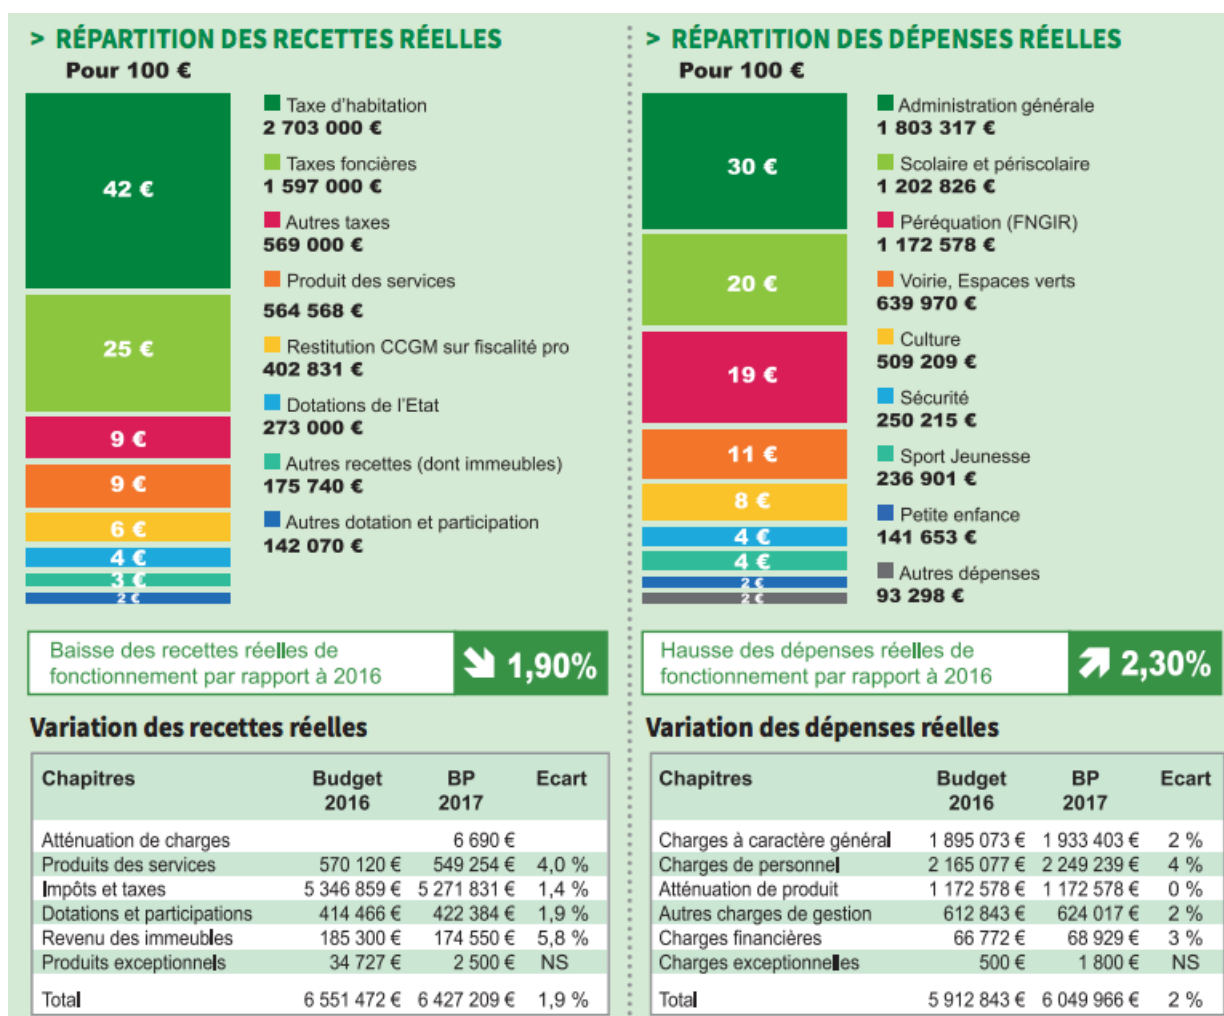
> RÉPARTITION DES RECETTES RÉELLES

Pour 100 €

42 €

25 €

9 €

9 €

6 €

4 €

3 €

2 €

Taxe d'habitation
2 703 000 €

Taxes foncières
1 597 000 €

Autres taxes
569 000 €

Produit des services
564 568 €

Restitution CCGM sur fiscalité pro
402 831 €

Dotations de l'Etat
273 000 €

Autres recettes (dont immeubles)
175 740 €

Autres dotation et participation
142 070 €

Baisse des recettes réelles de fonctionnement par rapport à 2016

1,90%

Variation des recettes réelles

| Chapitres | Budget 2016 | BP 2017 | Ecart |
|---|---|---|---|
| Atténuation de charges | | 6 690 € | |
| Produits des services | 570 120 € | 549 254 € | 4,0 % |
| Impôts et taxes | 5 346 859 € | 5 271 831 € | 1,4 % |
| Dotations et participations | 414 466 € | 422 384 € | 1,9 % |
| Revenu des immeubles | 185 300 € | 174 550 € | 5,8 % |
| Produits exceptionnels | 34 727 € | 2 500 € | NS |
| Total | 6 551 472 € | 6 427 209 € | 1,9 % |

> RÉPARTITION DES DÉPENSES RÉELLES

Pour 100 €

30 €

20 €

19 €

11 €

8 €

4 €

4 €

2 €

2 €

Administration générale
1 803 317 €

Scolaire et périscolaire
1 202 826 €

Péréquation (FNGIR)
1 172 578 €

Voirie, Espaces verts
639 970 €

Culture
509 209 €

Sécurité
250 215 €

Sport Jeunesse
236 901 €

Petite enfance
141 653 €

Autres dépenses
93 298 €

Hausse des dépenses réelles de fonctionnement par rapport à 2016

2,30%

Variation des dépenses réelles

| Chapitres | Budget 2016 | BP 2017 | Ecart |
|---|---|---|---|
| Charges à caractère général | 1 895 073 € | 1 933 403 € | 2 % |
| Charges de personnel | 2 165 077 € | 2 249 239 € | 4 % |
| Atténuation de produit | 1 172 578 € | 1 172 578 € | 0 % |
| Autres charges de gestion | 612 843 € | 624 017 € | 2 % |
| Charges financières | 66 772 € | 68 929 € | 3 % |
| Charges exceptionnelles | 500 € | 1 800 € | NS |
| Total | 5 912 843 € | 6 049 966 € | 2 % |